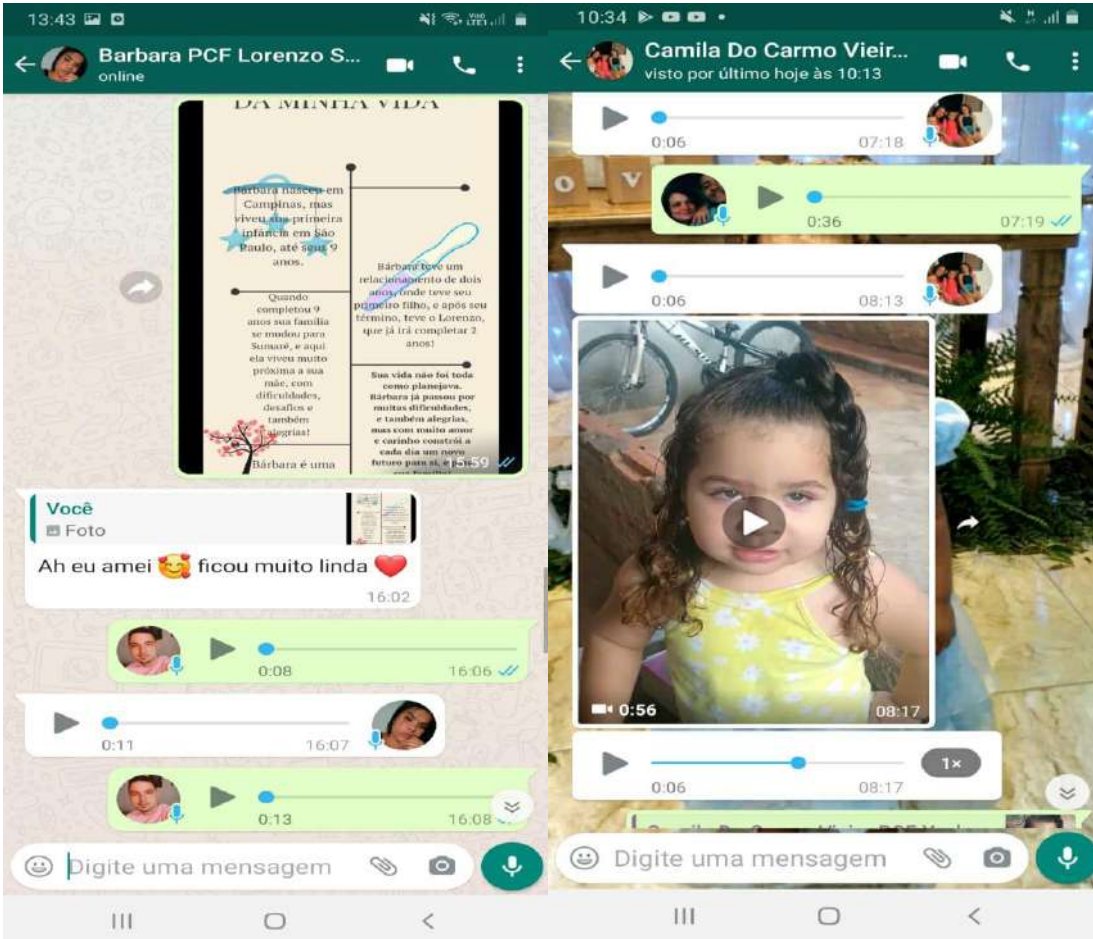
13:43

Barbara PCF Lorenzo S...
online

DA MINHA VIDA

Bárbara nasceu em Campinas, mas viveu sua primeira infância em São Paulo, até seus 9 anos.

Bárbara teve um relacionamento de dois anos, onde teve seu primeiro filho, e após seu término, teve o Lorenzo, que já irá completar 2 anos!

Quando completou 9 anos sua família se mudou para Sumaré, e aqui ela viveu muito próxima a sua mãe, com dificuldades, desafios e também alegrias!

Sua vida não foi toda como planejava. Bárbara já passou por muitas dificuldades, e também alegrias, mas com muito amor e carinho constrói a cada dia um novo futuro para si, e para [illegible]

Bárbara é uma

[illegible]59

Você
Foto

Ah eu amei 🥰 ficou muito linda ❤️
16:02

0:08 16:06

0:11 16:07

0:13 16:08

Digite uma mensagem

10:34

Camila Do Carmo Vieir...
visto por último hoje às 10:13

0:06 07:18

0:36 07:19

0:06 08:13

0:56 08:17

0:06 08:17
1×

Digite uma mensagem